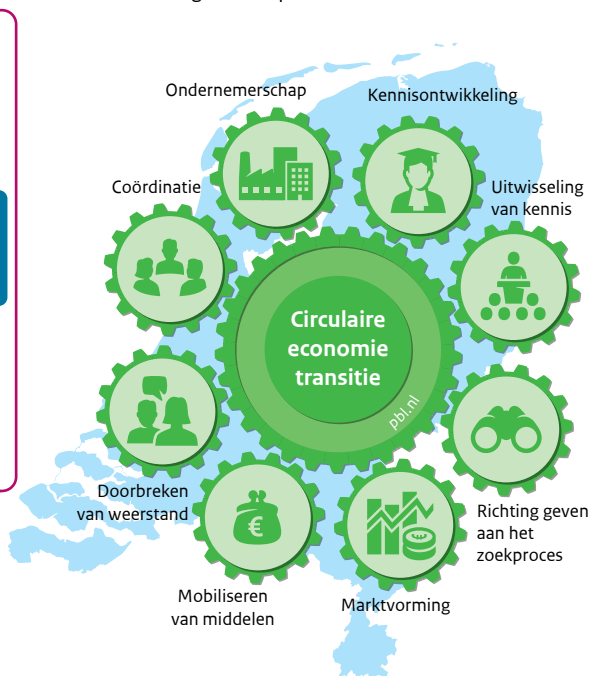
Ondernemerschap

Kennisontwikkeling

Coördinatie

Uitwisseling van kennis

Circulaire economie transitie

pbl.nl

Doorbreken van weerstand

Richting geven aan het zoekproces

Mobiliseren van middelen

Marktvorming